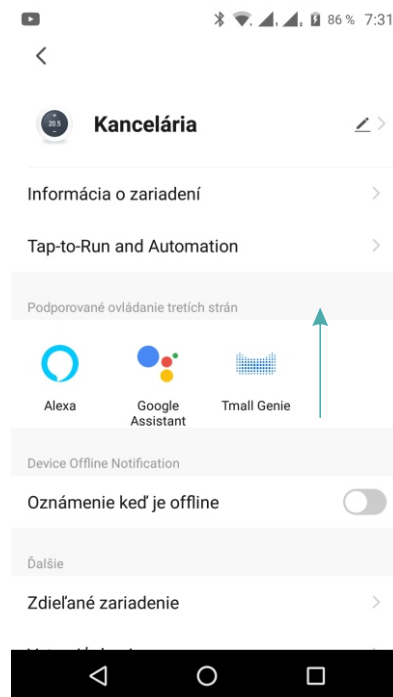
86 % 7:31

<

20.5

Kancelária

Informácia o zariadení

Tap-to-Run and Automation

Podporované ovládanie tretích strán

Alexa

Google Assistant

Tmall Genie

Device Offline Notification

Oznámenie keď je offline

Ďalšie

Zdieľané zariadenie

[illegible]